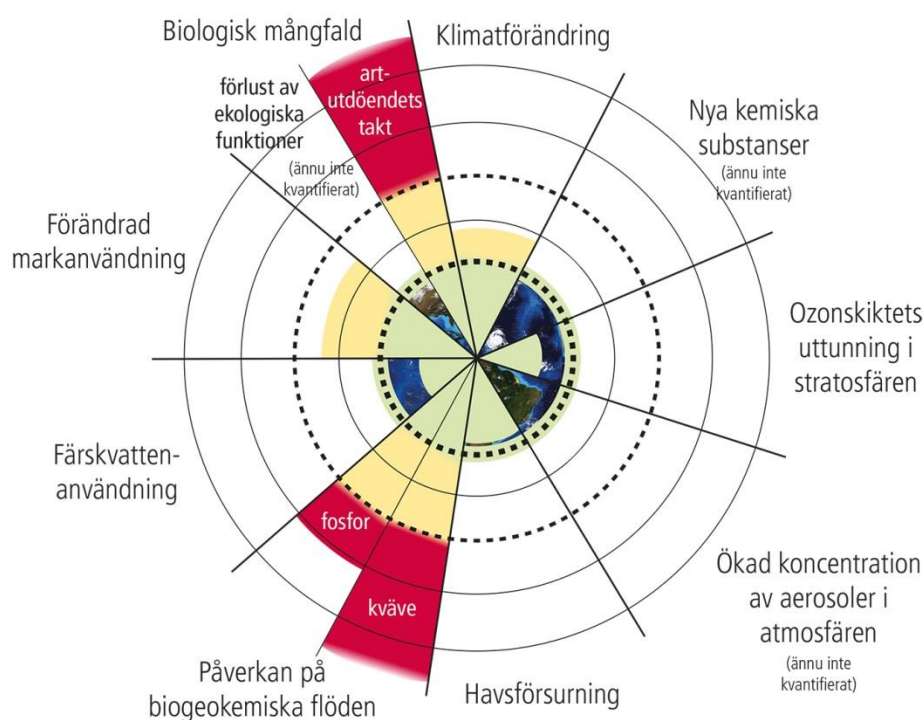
Biologisk mångfald

Klimatförändring

art-utdöendets takt

förlust av ekologiska funktioner

(ännu inte kvantifierat)

Nya kemiska substanser
(ännu inte kvantifierat)

Förändrad markanvändning

Ozonskiktets uttunning i stratosfären

Färskvatten-användning

fosfor

kväve

Ökad koncentration av aerosoler i atmosfären
(ännu inte kvantifierat)

Påverkan på biogeokemiska flöden

Havsförsurning